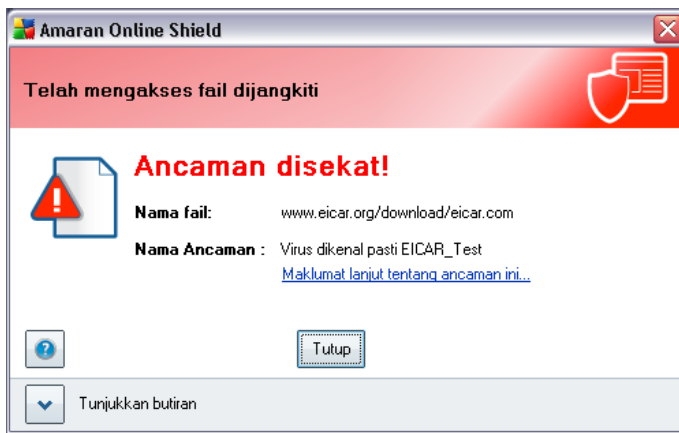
Amaran Online Shield

Telah mengakses fail dijangkiti

Ancaman disekat!

Nama fail: www.eicar.org/download/eicar.com

Nama Ancaman : Virus dikenal pasti EICAR_Test

Maklumat lanjut tentang ancaman ini...

Tutup

Tunjukkan butiran